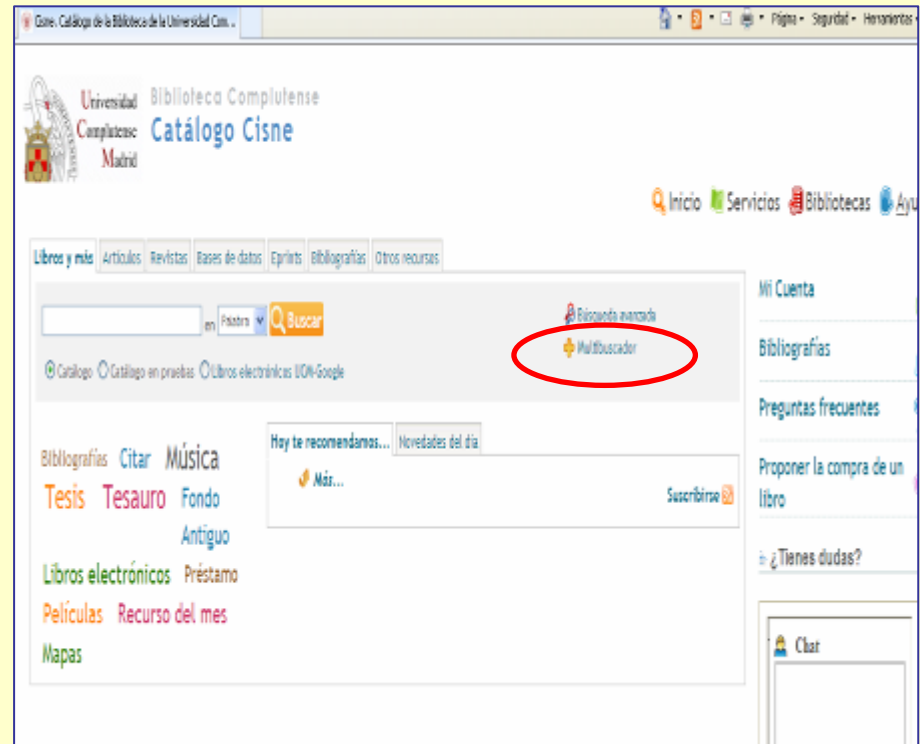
Cisne. Catálogo de la Biblioteca de la Universidad Com...

Página · Seguridad · Herramientas

Universidad Complutense Madrid

Biblioteca Complutense
Catálogo Cisne

Inicio Servicios Bibliotecas Ayu

Libros y más | Artículos | Revistas | Bases de datos | Eprints | Bibliografías | Otros recursos

en Palabra Buscar

Búsqueda avanzada
Multibuscador

Catálogo Catálogo en pruebas Libros electrónicos UCM-Google

Mi Cuenta

Bibliografías

Preguntas frecuentes

Proponer la compra de un libro

¿Tienes dudas?

Chat

Hoy te recomendamos... | Novedades del día

Más...

Suscribirse

Bibliografías Citar Música
Tesis Tesauro Fondo Antiguo
Libros electrónicos Préstamo
Películas Recurso del mes
Mapas